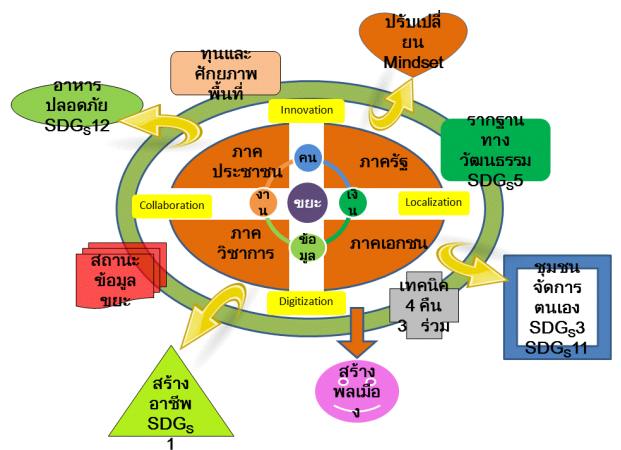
ปรับเปลี่ยน Mindset

ทุนและศักยภาพพื้นที่

อาหารปลอดภัย SDG$_s$12

Innovation

รากฐานทางวัฒนธรรม SDG$_s$5

ภาคประชาชน

คน

ภาครัฐ

งาน

ขยะ

เงิน

Collaboration

Localization

ข้อมูล

ภาควิชาการ

ภาคเอกชน

สถานะข้อมูลขยะ

Digitization

เทคนิค 4 คืน 3 ร่วม

ชุมชนจัดการตนเอง SDG$_s$3 SDG$_s$11

สร้างอาชีพ SDG$_s$ 1

สร้างพลเมือง